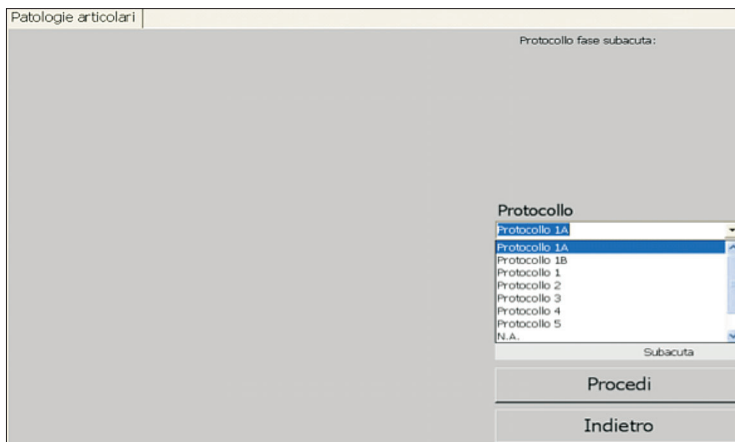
Patologie articolari

Protocollo fase subacuta:

Protocollo

Protocollo 1A

Protocollo 1A
Protocollo 1B
Protocollo 1
Protocollo 2
Protocollo 3
Protocollo 4
Protocollo 5
N.A.

Subacuta

Procedi

Indietro